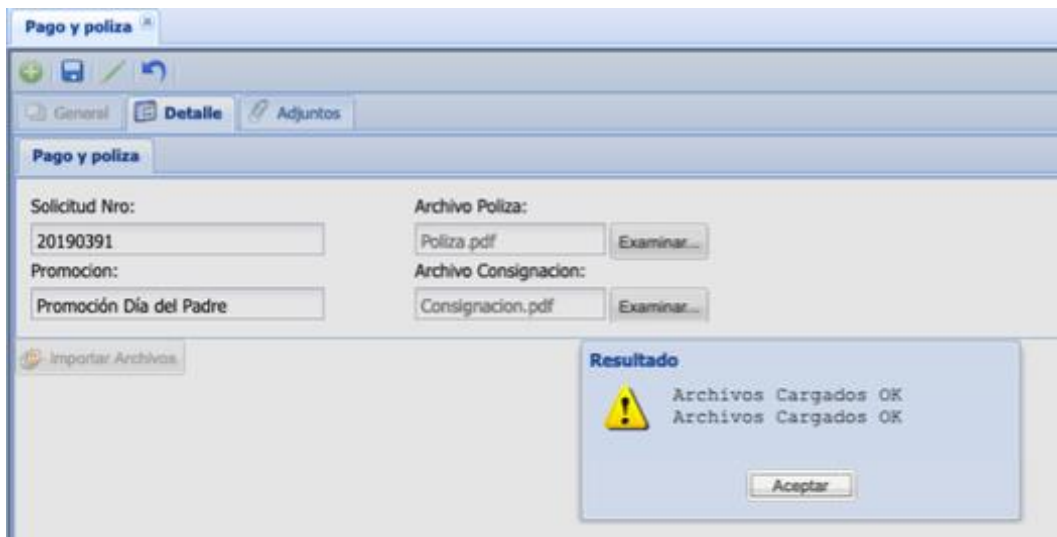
Pago y poliza

General | Detalle | Adjuntos

Pago y poliza

Solicitud Nro:
20190391
Promocion:
Promoción Día del Padre

Archivo Poliza:
Poliza.pdf
Examinar...
Archivo Consignacion:
Consignacion.pdf
Examinar...

Importar Archivos

Resultado
Archivos Cargados OK
Archivos Cargados OK
Aceptar